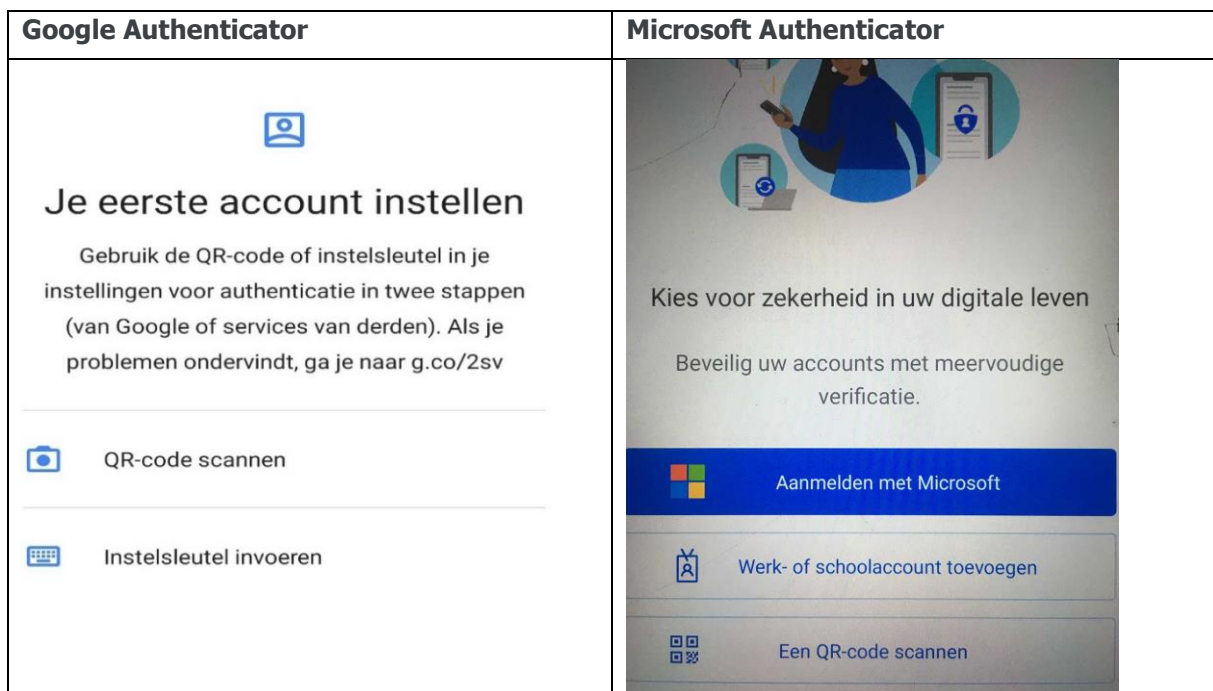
| Google Authenticator | Microsoft Authenticator |
|---|---|
| Je eerste account instellen<br><br>Gebruik de QR-code of instelsleutel in je instellingen voor authenticatie in twee stappen (van Google of services van derden). Als je problemen ondervindt, ga je naar g.co/2sv<br><br>QR-code scannen<br><br>Instelsleutel invoeren | Kies voor zekerheid in uw digitale leven<br><br>Beveilig uw accounts met meervoudige verificatie.<br><br>Aanmelden met Microsoft<br><br>Werk- of schoolaccount toevoegen<br><br>Een QR-code scannen |